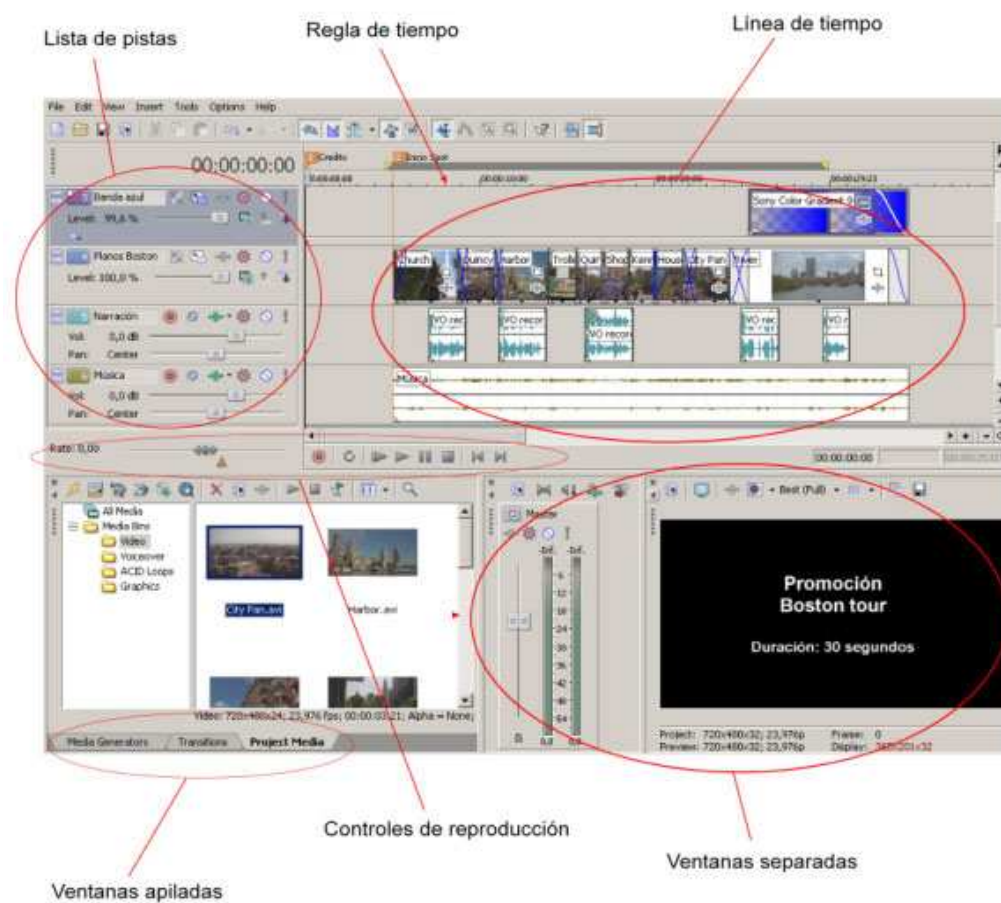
Lista de pistas

Regla de tiempo

Línea de tiempo

File Edit View Insert Tools Options Help

00:00:00:00

Credits

Intro Spot

00:00:10:00

00:00:29:23

Banda azul

Level: 99,6 %

Sony Color Gradient

Planos Boston

Level: 100,0 %

Church

Quincy

Harbor

Trolle

Quir

Shop

Kane

House

City Pan

Tower

Narración

Vol: 0,0 dB

Pan: Center

VO rec

VO recor

VO recor

VO rec

VO r

Música

Vol: 0,0 dB

Pan: Center

Música

Rate: 0,00

00:00:00:00

All Media

Media Bins

Video

Voiceover

ACID Loops

Graphics

City Pan.avi

Harbor.avi

Video: 720x480x24; 23,976 fps; 00:00:03:21; Alpha = None;

Media Generators

Transitions

Project Media

Master

-Inf.

-Inf.

6

12

18

24

30

36

42

48

54

0,0

0,0

Best (Full)

Promoción
Boston tour

Duración: 30 segundos

Project: 720x480x32; 23,976p

Preview: 720x480x32; 23,976p

Frame: 0

Display: 360x201x32

Controles de reproducción

Ventanas separadas

Ventanas apiladas